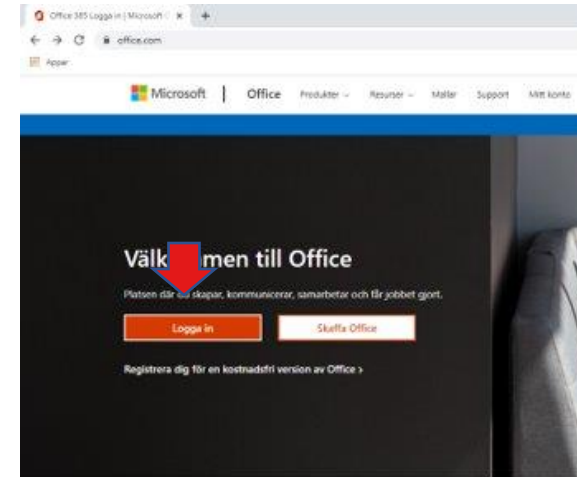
Office 365 Logga in | Microsoft ×  +
office.com
Appar

Microsoft | Office  Produkter ⌄  Resurser ⌄  Mallar  Support  Mitt konto

Välk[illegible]men till Office

Platsen där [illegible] skapar, kommunicerar, samarbetar och får jobbet gjort.

Logga in

Skaffa Office

Registrera dig för en kostnadsfri version av Office ›